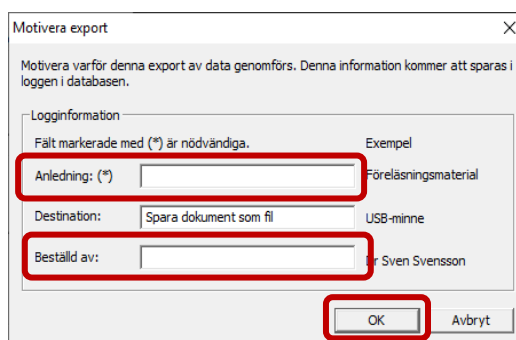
Motivera export

X

Motivera varför denna export av data genomförs. Denna information kommer att sparas i loggen i databasen.

Logginformation

Fält markerade med (*) är nödvändiga.

Exempel

Anledning: (*)

Föreläsningsmaterial

Destination:

Spara dokument som fil

USB-minne

Beställd av:

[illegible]r Sven Svensson

OK

Avbryt